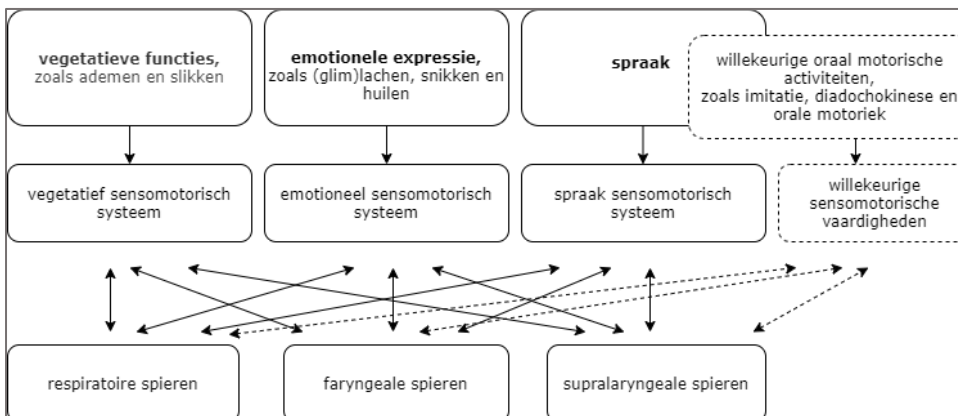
vegetatieve functies, zoals ademen en slikken

emotionele expressie, zoals (glim)lachen, snikken en huilen

spraak

willekeurige oraal motorische activiteiten, zoals imitatie, diadochokinese en orale motoriek

vegetatief sensomotorisch systeem

emotioneel sensomotorisch systeem

spraak sensomotorisch systeem

willekeurige sensomotorische vaardigheden

respiratoire spieren

faryngeale spieren

supralaryngeale spieren